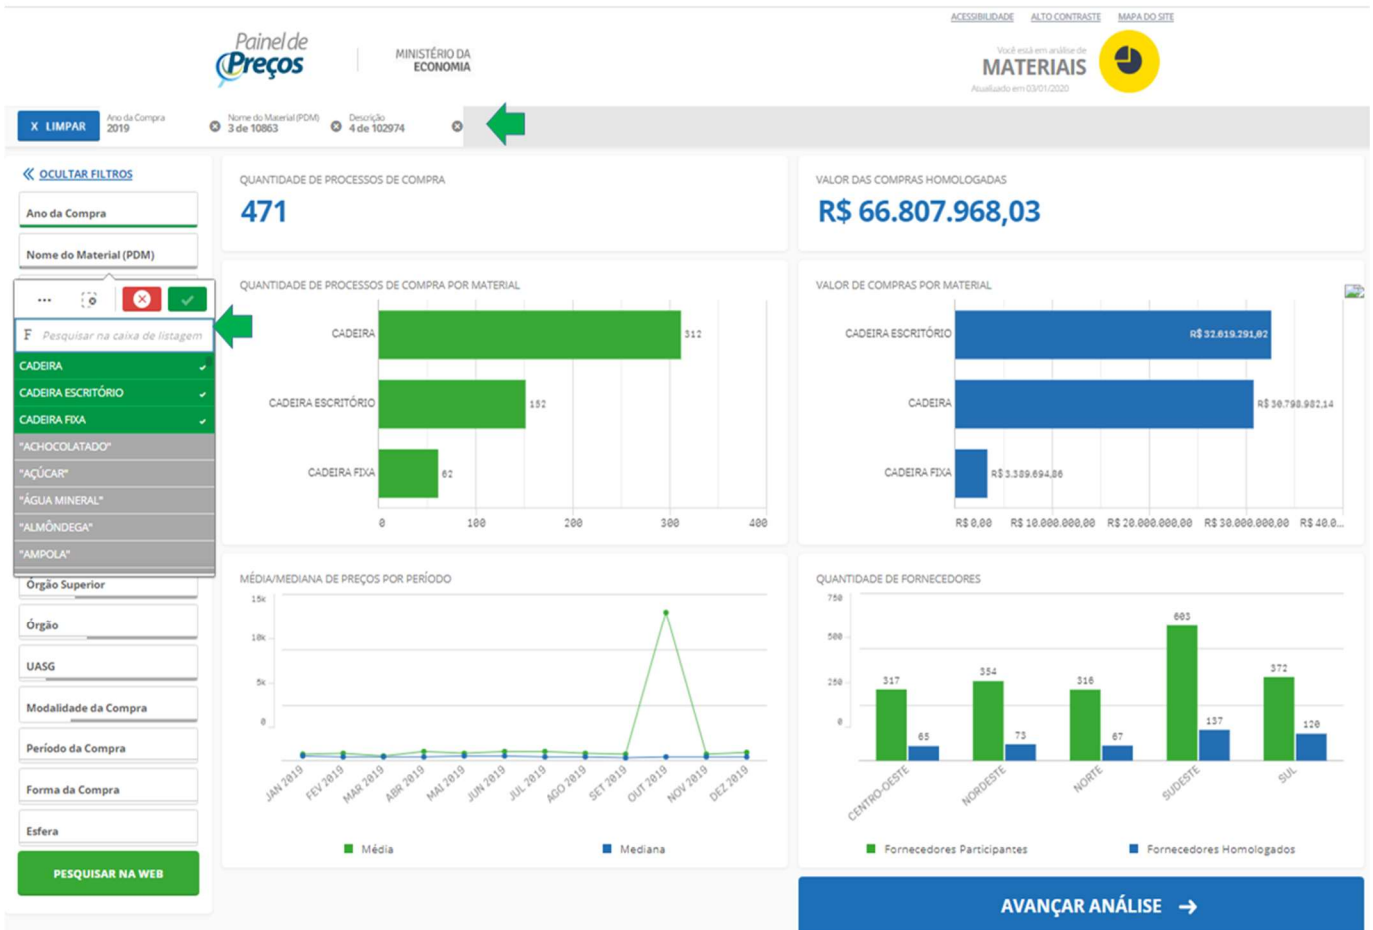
ACESSIBILIDADE ALTO CONTRASTE MAPA DO SITE

Painel de Preços

MINISTÉRIO DA ECONOMIA

Você está em análise de
MATERIAIS
Atualizado em 03/01/2020

X LIMPAR Ano da Compra 2019 Nome do Material (PDM) 3 de 10863 Descrição 4 de 102974

OCULTAR FILTROS

Ano da Compra

Nome do Material (PDM)

Pesquisar na caixa de listagem

CADEIRA
CADEIRA ESCRITÓRIO
CADEIRA FIXA
"ACHOCOLATADO"
"AÇÚCAR"
"ÁGUA MINERAL"
"ALMÔNDEGA"
"AMPOLA"

Órgão Superior

Órgão

UASG

Modalidade da Compra

Período da Compra

Forma da Compra

Esfera

PESQUISAR NA WEB

QUANTIDADE DE PROCESSOS DE COMPRA
471

VALOR DAS COMPRAS HOMOLOGADAS
R$ 66.807.968,03

QUANTIDADE DE PROCESSOS DE COMPRA POR MATERIAL
CADEIRA 312
CADEIRA ESCRITÓRIO 152
CADEIRA FIXA 62
0 100 200 300 400

VALOR DE COMPRAS POR MATERIAL
CADEIRA ESCRITÓRIO R$ 32.619.291,02
CADEIRA R$ 30.798.982,14
CADEIRA FIXA R$ 3.389.694,86
R$ 0,00 R$ 10.000.000,00 R$ 20.000.000,00 R$ 30.000.000,00 R$ 40.0...

MÉDIA/MEDIANA DE PREÇOS POR PERÍODO
15k 10k 5k 0
JAN 2019 FEV 2019 MAR 2019 ABR 2019 MAI 2019 JUN 2019 JUL 2019 AGO 2019 SET 2019 OUT 2019 NOV 2019 DEZ 2019
Média Mediana

QUANTIDADE DE FORNECEDORES
750 500 250 0
317 65 354 73 316 67 603 137 372 120
CENTRO-OESTE NORDESTE NORTE SUDESTE SUL
Fornecedores Participantes Fornecedores Homologados

AVANÇAR ANÁLISE